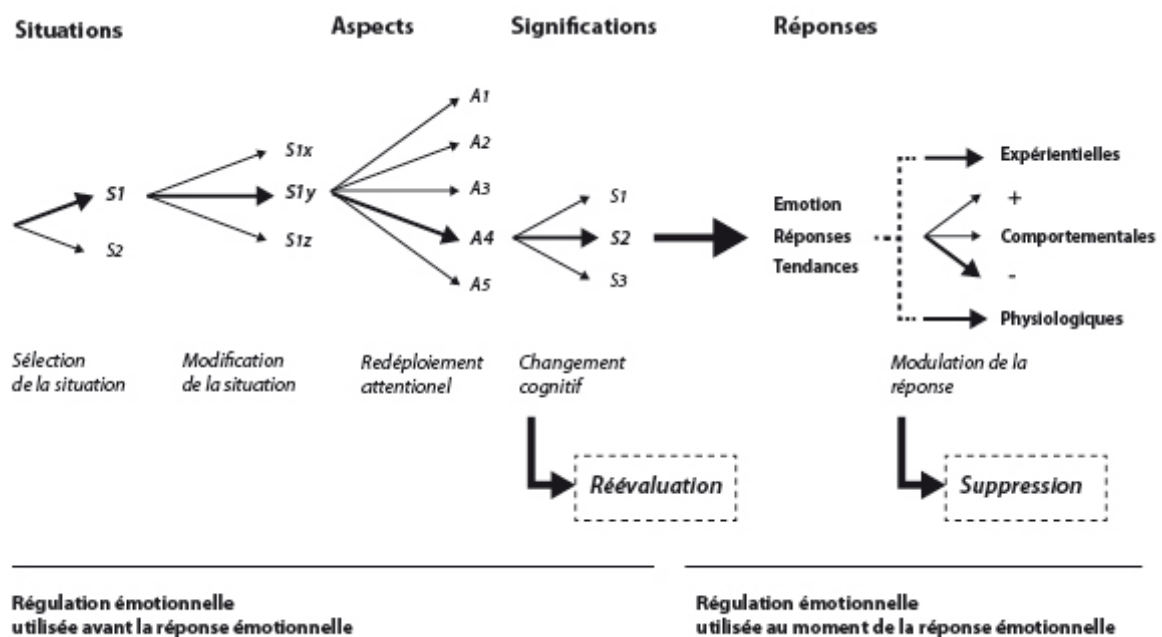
Situations

Aspects

Significations

Réponses

S1
S2

S1x
S1y
S1z

A1
A2
A3
A4
A5

S1
S2
S3

Emotion
Réponses
Tendances

Expérientielles
+
Comportementales
-
Physiologiques

Sélection de la situation

Modification de la situation

Redéploiement attentionel

Changement cognitif

Modulation de la réponse

Réévaluation

Suppression

Régulation émotionnelle utilisée avant la réponse émotionnelle

Régulation émotionnelle utilisée au moment de la réponse émotionnelle